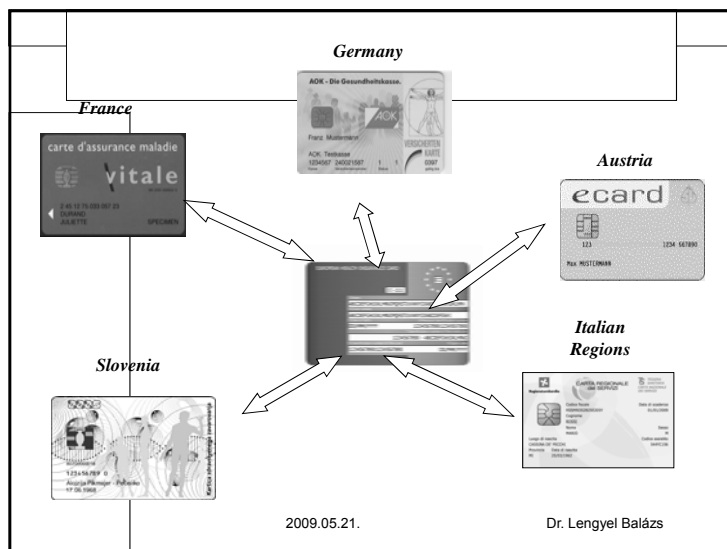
Germany

AOK - Die Gesundheitskasse.

Franz Mustermann

AOK Testkasse
1234567 240321567 1 1 0097

VERSICHERTEN KARTE

France

carte d'assurance maladie

vitale

2 45 12 75 020 057 23
DURAND
JULIETTE
SPECIMEN

Austria

ecard

123 1234 567890

Max MUSTERMANN

EUROPEAN HEALTH INSURANCE CARD

Italian Regions

CARTA REGIONALE DEI SERVIZI

Slovenia

123456789 0
Kartica zdravstvenega zavarovanja

2009.05.21.

Dr. Lengyel Balázs